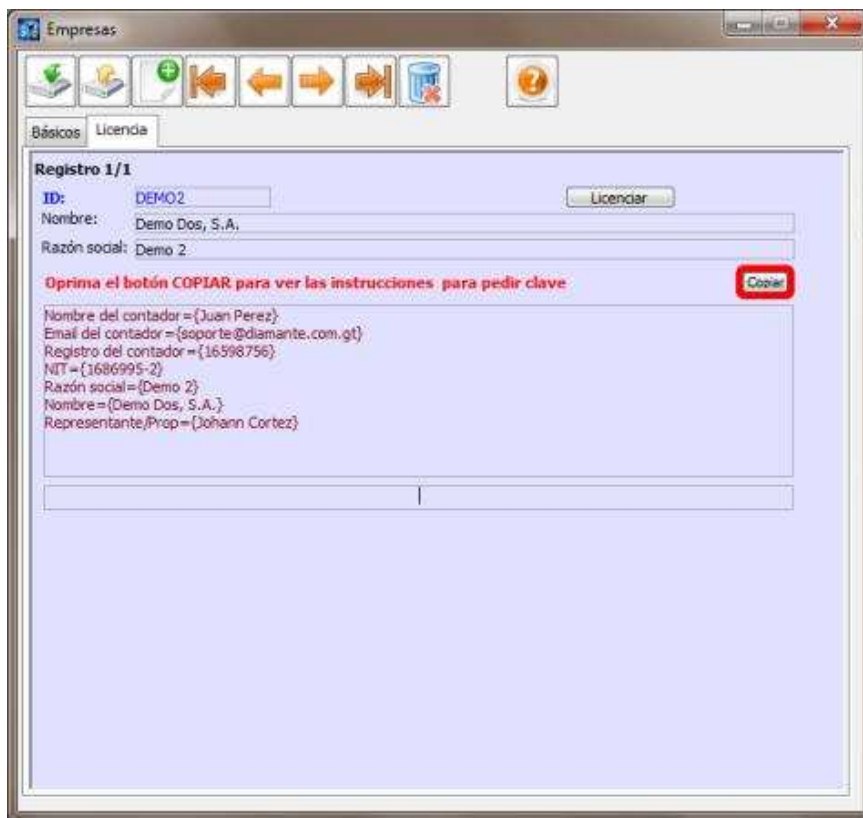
Empresas

Básicos Licencia

Registro 1/1

ID: DEMO2

Licenciar

Nombre: Demo Dos, S.A.

Razón social: Demo 2

Oprima el botón COPIAR para ver las instrucciones para pedir clave

Copiar

Nombre del contador={Juan Perez}
Email del contador={soporte@diamante.com.gt}
Registro del contador={16598756}
NIT={1686995-2}
Razón social={Demo 2}
Nombre={Demo Dos, S.A.}
Representante/Prop={Johann Cortez}